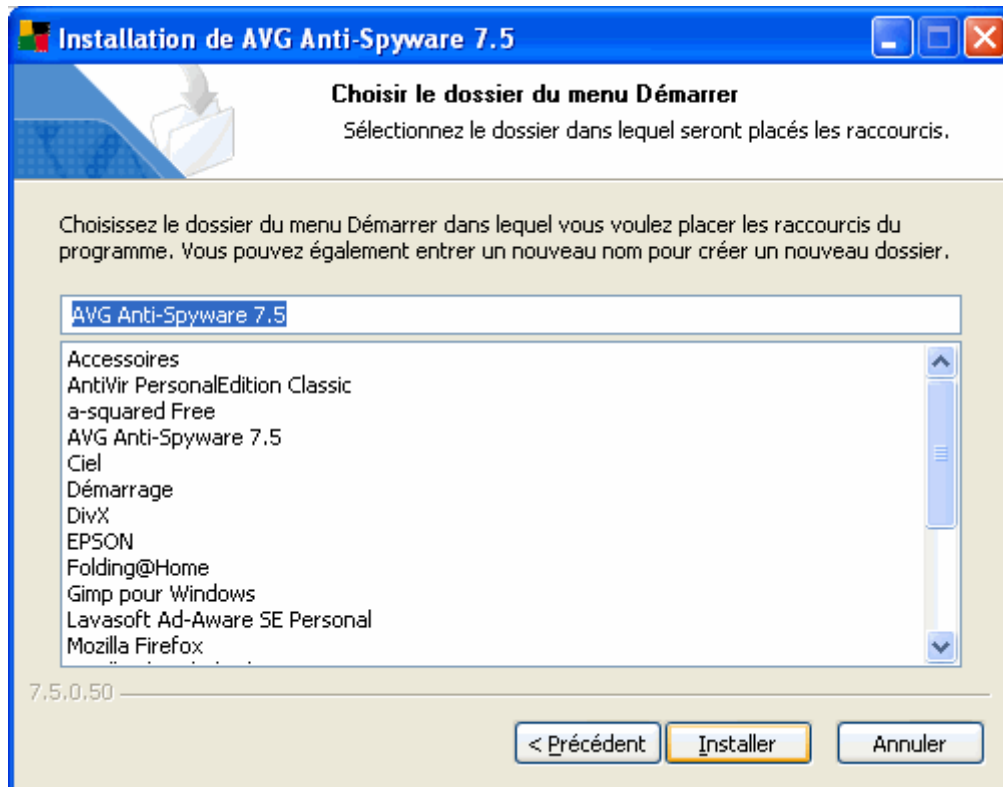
Installation de AVG Anti-Spyware 7.5

Choisir le dossier du menu Démarrer

Sélectionnez le dossier dans lequel seront placés les raccourcis.

Choisissez le dossier du menu Démarrer dans lequel vous voulez placer les raccourcis du programme. Vous pouvez également entrer un nouveau nom pour créer un nouveau dossier.

AVG Anti-Spyware 7.5

Accessoires
AntiVir PersonalEdition Classic
a-squared Free
AVG Anti-Spyware 7.5
Ciel
Démarrage
DivX
EPSON
Folding@Home
Gimp pour Windows
Lavasoft Ad-Aware SE Personal
Mozilla Firefox
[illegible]

7.5.0.50

< Précédent
Installer
Annuler